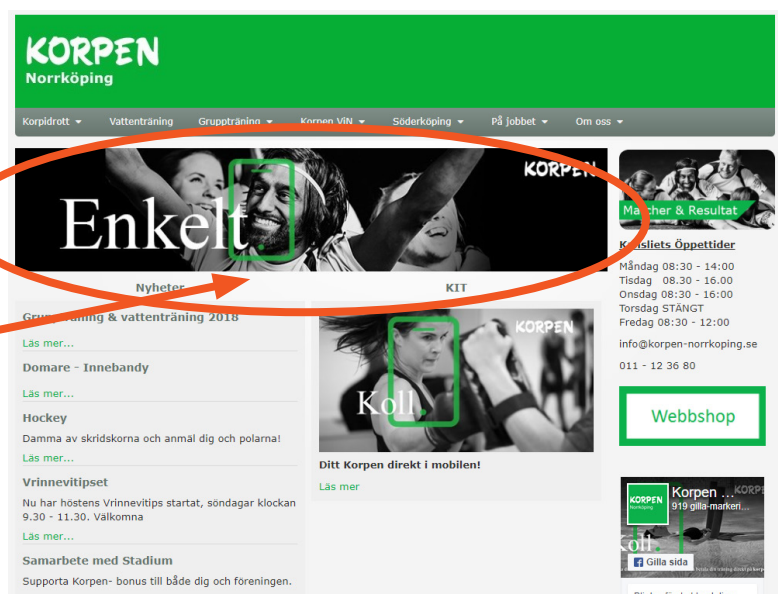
KORPEN
Norrköping

Korpidrott ▾ Vattenträning Gruppträning ▾ Korpen ViN ▾ Söderköping ▾ På jobbet ▾ Om oss ▾

KORPEN
Enkelt

Nyheter

Gru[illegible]räning & vattenträning 2018
Läs mer...

Domare - Innebandy
Läs mer...

Hockey
Damma av skridskorna och anmäl dig och polarna!
Läs mer...

Vrinnevitipset
Nu har höstens Vrinnevitips startat, söndagar klockan 9.30 - 11.30. Välkomna
Läs mer...

Samarbete med Stadium
Supporta Korpen- bonus till både dig och föreningen.

KIT

KORPEN
Koll

Ditt Korpen direkt i mobilen!
Läs mer

Matcher & Resultat

K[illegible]sliets Öppettider
Måndag 08:30 - 14:00
Tisdag 08.30 - 16.00
Onsdag 08:30 - 16:00
Torsdag STÄNGT
Fredag 08:30 - 12:00

info@korpen-norrkoping.se

011 - 12 36 80

Webbshop

KORPEN Norrköping
Korpen ...
919 gilla-markeri...
Koll
Gilla sida